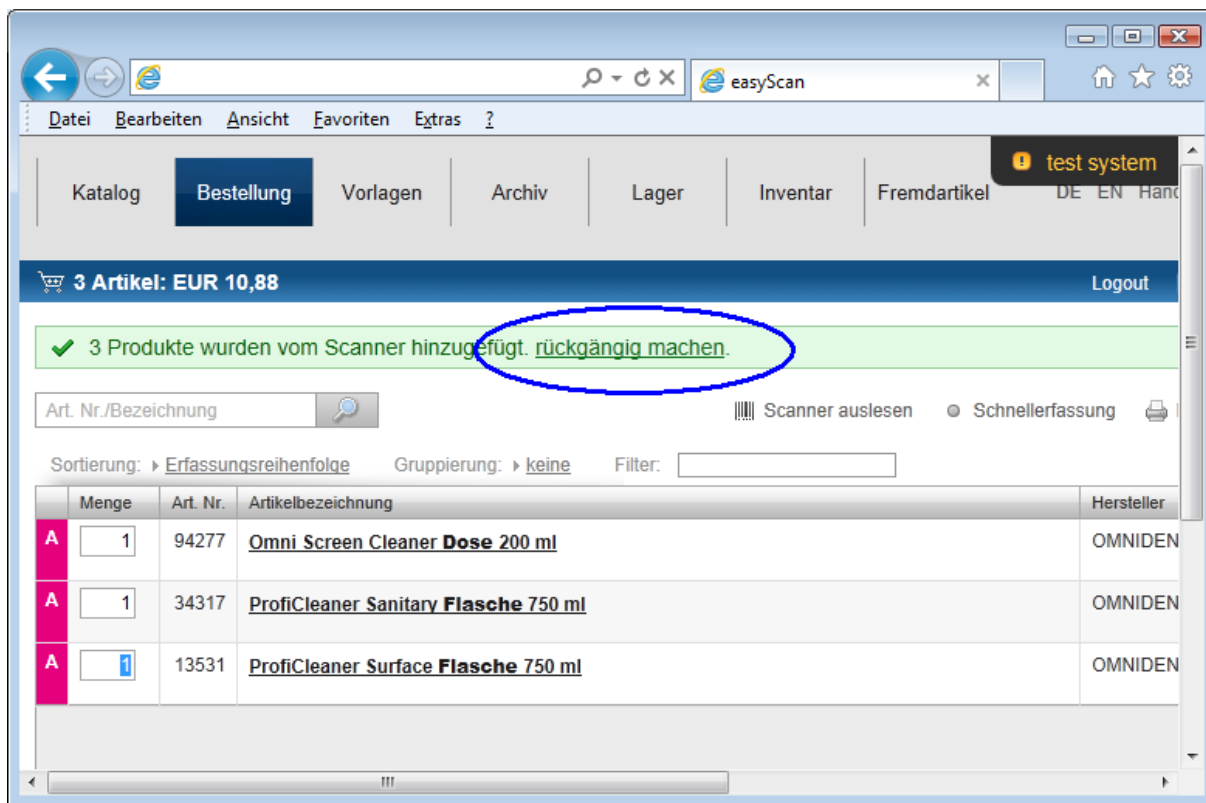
easyScan

Datei Bearbeiten Ansicht Favoriten Extras ?

test system

Katalog Bestellung Vorlagen Archiv Lager Inventar Fremdartikel DE EN Hand

3 Artikel: EUR 10,88 Logout

3 Produkte wurden vom Scanner hinzugefügt. rückgängig machen.

Art. Nr./Bezeichnung

Scanner auslesen Schnellerfassung

Sortierung: Erfassungsreihenfolge Gruppierung: keine Filter:

| | Menge | Art. Nr. | Artikelbezeichnung | Hersteller |
|---|---|---|---|---|
| A | 1 | 94277 | Omni Screen Cleaner Dose 200 ml | OMNIDEN |
| A | 1 | 34317 | ProfiCleaner Sanitary Flasche 750 ml | OMNIDEN |
| A | 1 | 13531 | ProfiCleaner Surface Flasche 750 ml | OMNIDEN |